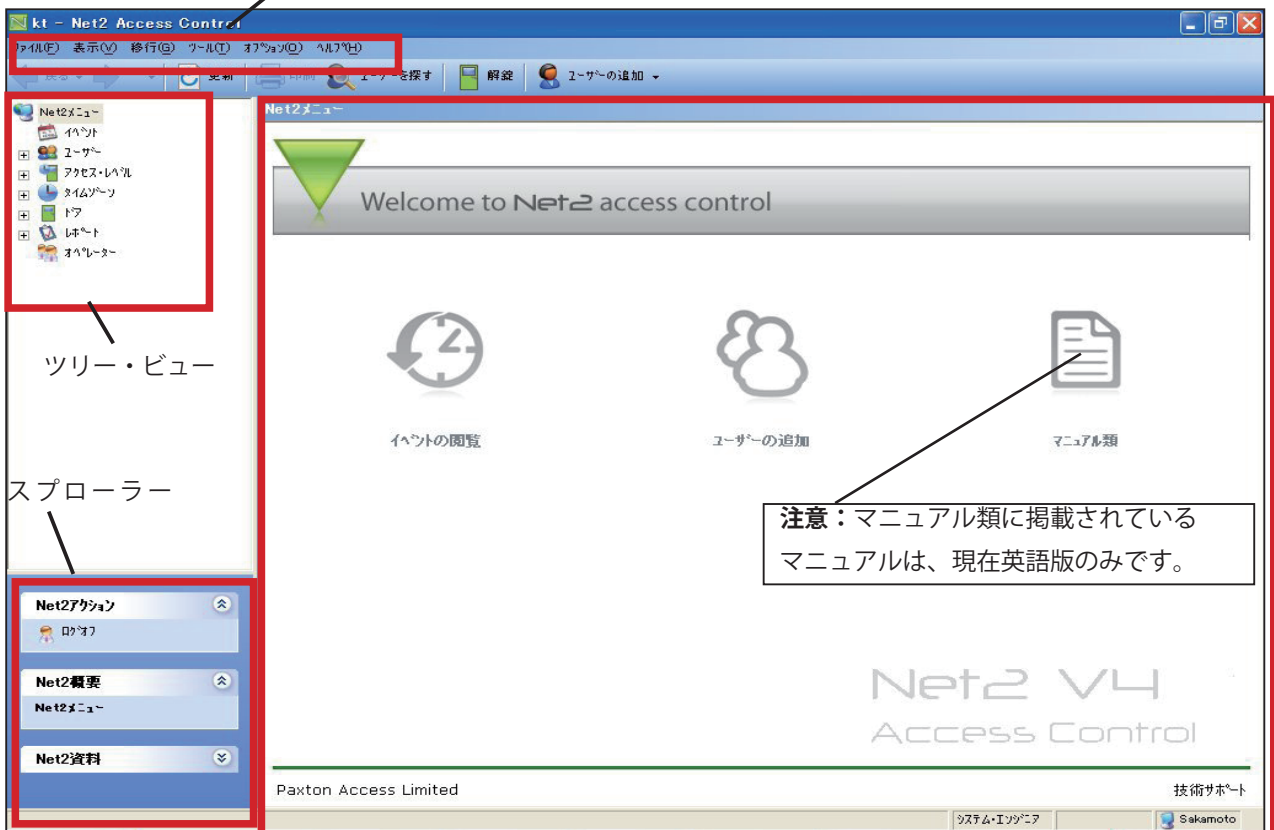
kt - Net2 Access Control

ﾌｧｲﾙ(F) 表示(V) 移行(G) ﾂｰﾙ(T) ｵﾌﾟｼｮﾝ(O) ﾍﾙﾌﾟ(H)

戻る 更新 印刷 ﾕｰｻﾞｰを探す 解錠 ﾕｰｻﾞｰの追加

Net2ﾒﾆｭｰ
ｲﾍﾞﾝﾄ
ﾕｰｻﾞｰ
ｱｸｾｽ･ﾚﾍﾞﾙ
ﾀｲﾑｿﾞｰﾝ
ﾄﾞｱ
ﾚﾎﾟｰﾄ
ｵﾍﾟﾚｰﾀｰ

ツリー・ビュー

スプローラー

Net2ｱｸｼｮﾝ
ﾛｸﾞｵﾌ

Net2概要
Net2ﾒﾆｭｰ

Net2資料

Net2ﾒﾆｭｰ

Welcome to Net2 access control

ｲﾍﾞﾝﾄの閲覧

ﾕｰｻﾞｰの追加

ﾏﾆｭｱﾙ類

注意：マニュアル類に掲載されているマニュアルは、現在英語版のみです。

Net2 V4
Access Control

Paxton Access Limited

技術ｻﾎﾟｰﾄ

ｼｽﾃﾑ･ｴﾝｼﾞﾆｱ

Sakamoto